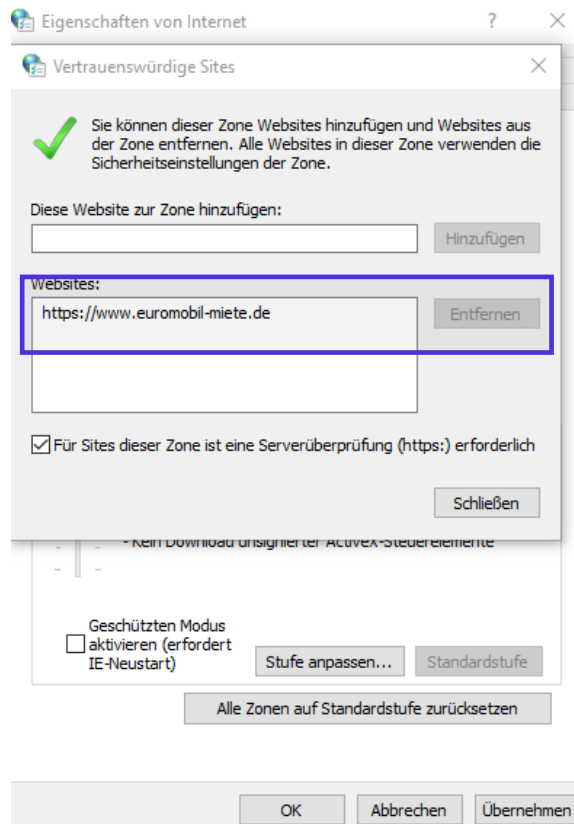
Eigenschaften von Internet ? ×

Vertrauenswürdige Sites ×

Sie können dieser Zone Websites hinzufügen und Websites aus der Zone entfernen. Alle Websites in dieser Zone verwenden die Sicherheitseinstellungen der Zone.

Diese Website zur Zone hinzufügen:

Hinzufügen

Websites:

https://www.euromobil-miete.de

Entfernen

Für Sites dieser Zone ist eine Serverüberprüfung (https:) erforderlich

Schließen

- Kein Download unsignierter ActiveX-Steuerelemente

Geschützten Modus aktivieren (erfordert IE-Neustart)

Stufe anpassen...

Standardstufe

Alle Zonen auf Standardstufe zurücksetzen

OK

Abbrechen

Übernehmen